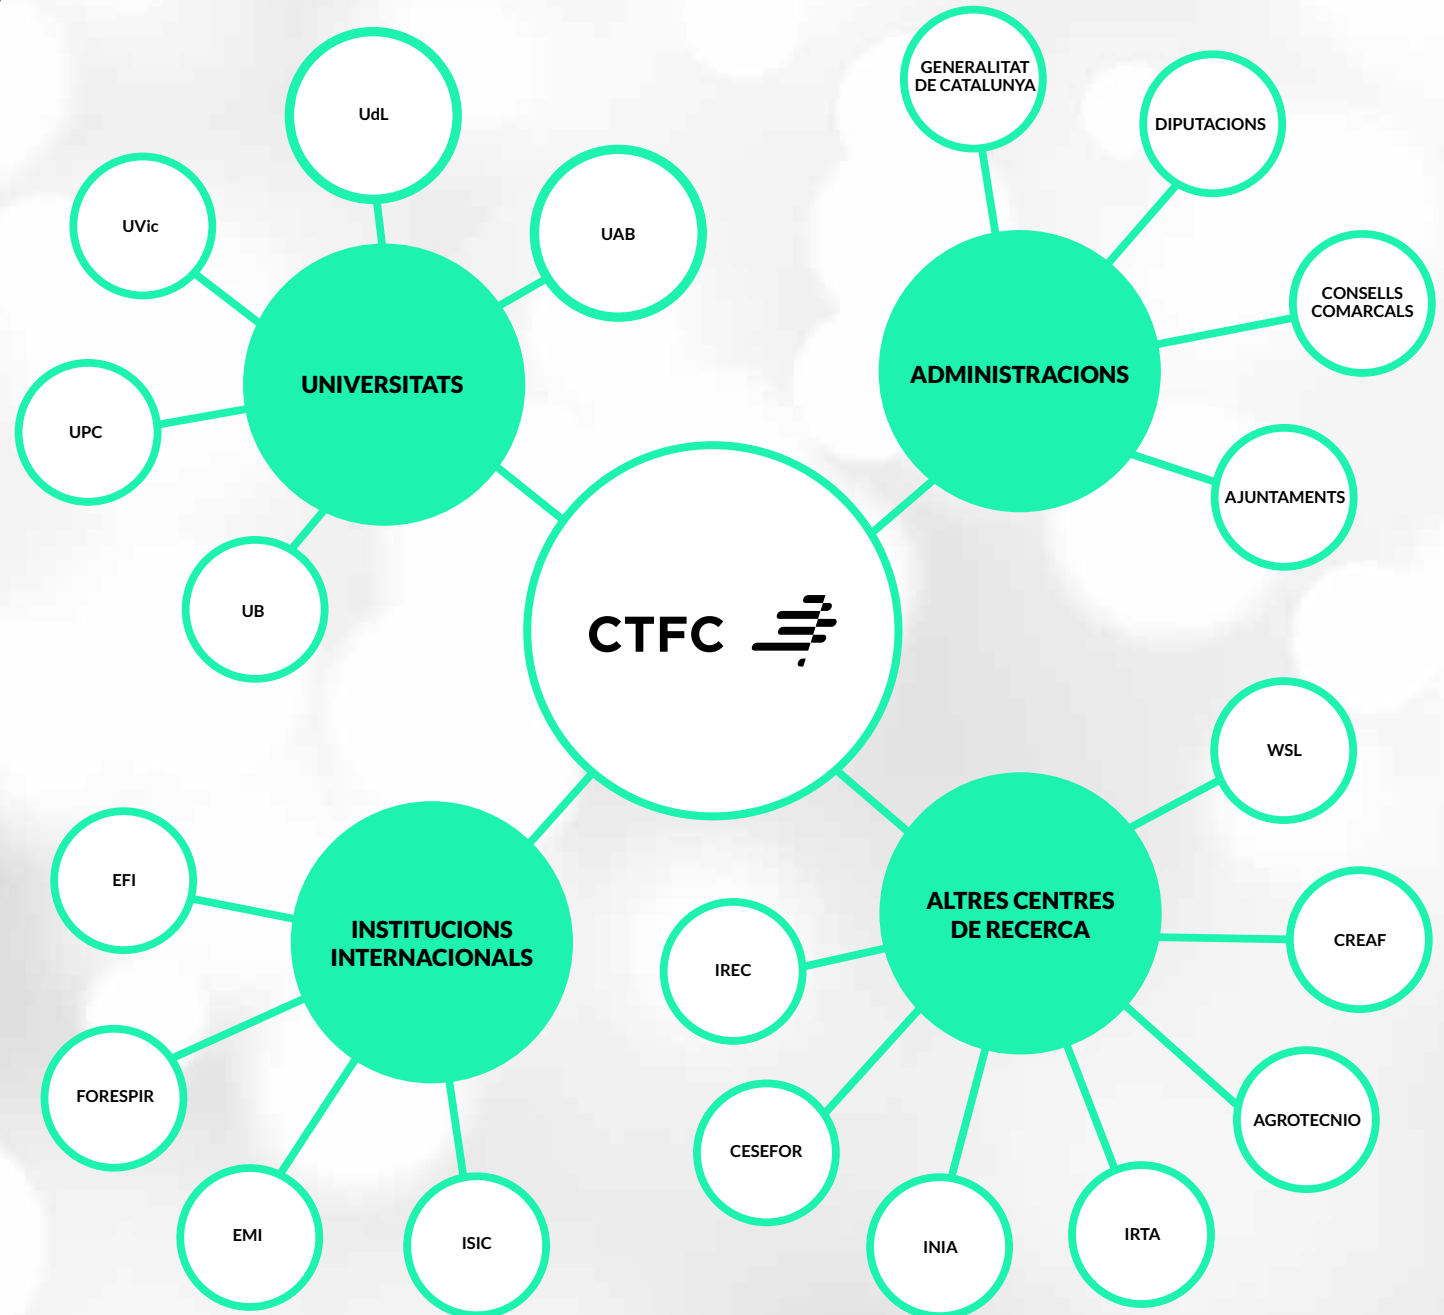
UdL

UVic

UAB

UNIVERSITATS

UPC

UB

GENERALITAT DE CATALUNYA

DIPUTACIONS

CONSELLS COMARCALS

ADMINISTRACIONS

AJUNTAMENTS

CTFC

WSL

EFI

INSTITUCIONS INTERNACIONALS

ALTRES CENTRES DE RECERCA

CREAF

IREC

FORESPIR

AGROTECNIO

CESEFOR

EMI

ISIC

INIA

IRTA